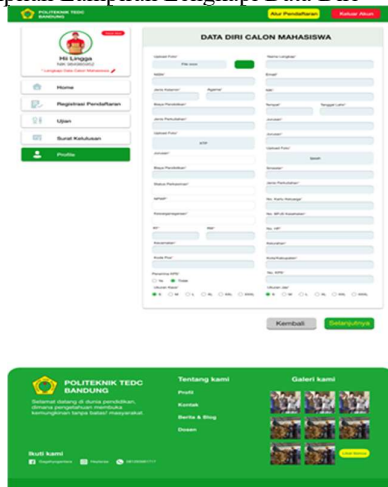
POLITEKNIK TEDC BANDUNG

Alur Pendaftaran

Keluar Akun

Hii Lingga

* Lengkapi Data Calon Mahasiswa

Home

Registrasi Pendaftaran

Ujian

Surat Kelulusan

Profile

DATA DIRI CALON MAHASISWA

Upload Foto*

Nama Lengkap*

Email*

Jenis Kelamin*

Agama*

Tempat*

Tanggal Lahir*

Upload Foto*

Upload Foto*

Status Pernikahan*

NPWP*

RT*

RW*

Kelurahan*

Kode Pos*

Penerima KPS*

Ya

Tidak

Ukuran Kaos*

S

M

L

XL

XXL

XXXL

Kembali

Selanjutnya

POLITEKNIK TEDC BANDUNG

Selamat datang di dunia pendidikan, dimana pengetahuan membuka kemungkinan tanpa batas! masyarakat

Tentang kami

Profil

Kontak

Berita & Blog

Dosen

Galeri kami

Ikuti kami